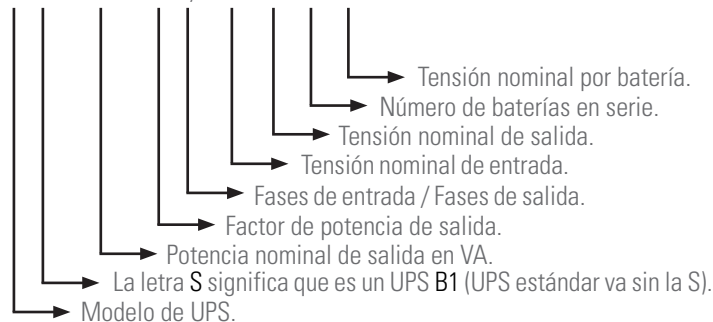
Tensión nominal por batería.
Número de baterías en serie.
Tensión nominal de salida.
Tensión nominal de entrada.
Fases de entrada / Fases de salida.
Factor de potencia de salida.
Potencia nominal de salida en VA.
La letra S significa que es un UPS B1 (UPS estándar va sin la S).
Modelo de UPS.